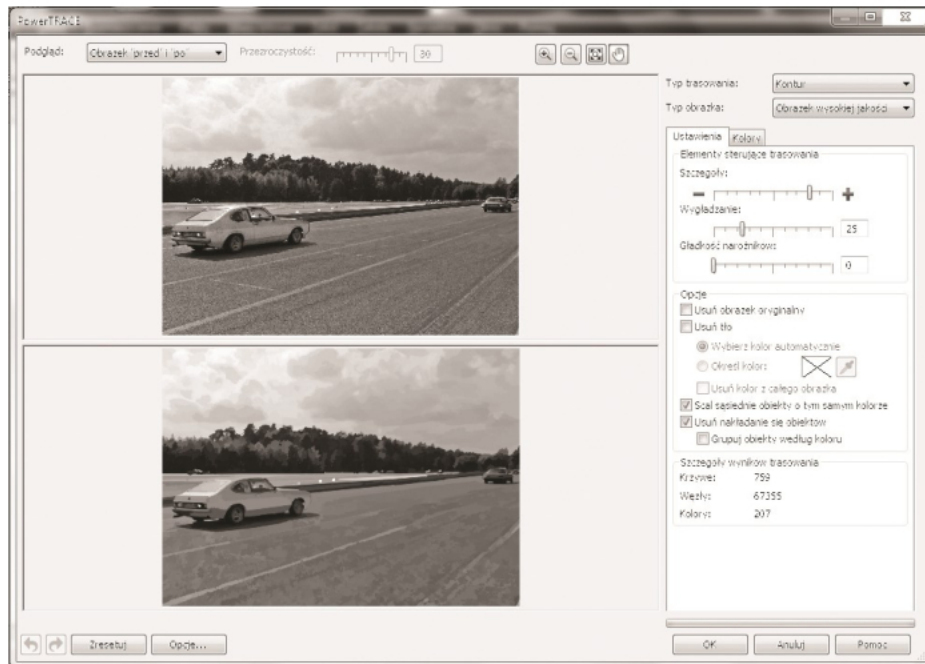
PowerTRACE

Podgląd: Obrazek 'przed' i 'po' Przezroczystość: 30

Typ trasowania: Kontur
Typ obrazka: Obrazek wysokiej jakości

Ustawienia Kolory

Elementy sterujące trasowania
Szczegóły:
Wygładzanie: 25
Gładkość narożników: 0

Opcje
Usuń obrazek oryginalny
Usuń tło
Wybierz kolor automatycznie
Określ kolor:
Usuń kolor z całego obrazka
Scal sąsiednie obiekty o tym samym kolorze
Usuń nakładanie się obiektów
Grupuj obiekty według koloru

Szczegóły wyników trasowania
Krzywe: 759
Węzły: 67355
Kolory: 207

Zresetuj Opcje...

OK Anuluj Pomoc